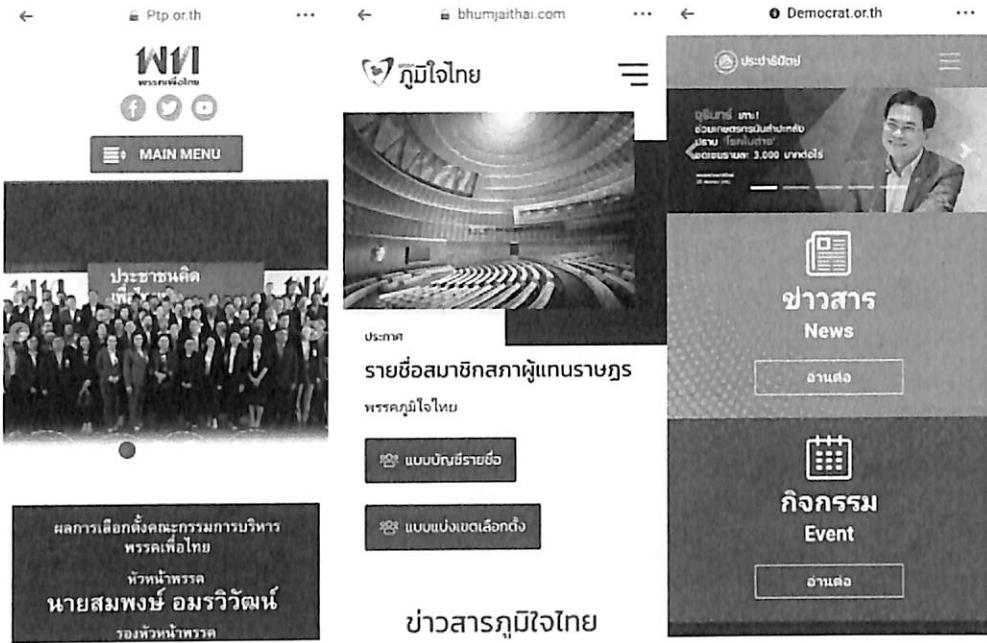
Ptp.or.th

พท

พรรคเพื่อไทย

MAIN MENU

ประชาชนคิด เพื่อไทย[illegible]

ผลการเลือกตั้งคณะกรรมการบริหาร พรรคเพื่อไทย

หัวหน้าพรรค

นายสมพงษ์ อมรวิวัฒน์

รองหัวหน้าพรรค

bhumjaithai.com

ภูมิใจไทย

ประกาศ

รายชื่อสมาชิกสภาผู้แทนราษฎร

พรรคภูมิใจไทย

แบบบัญชีรายชื่อ

แบบแบ่งเขตเลือกตั้ง

ข่าวสารภูมิใจไทย

Democrat.or.th

ประชาธิปัตย์

จุรินทร์ เคาะ! ช่วยเกษตรกรมันสำปะหลัง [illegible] 'โรคใบด่าง' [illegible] 3,000 บาทต่อไร่

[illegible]

ข่าวสาร

News

อ่านต่อ

กิจกรรม

Event

อ่านต่อ